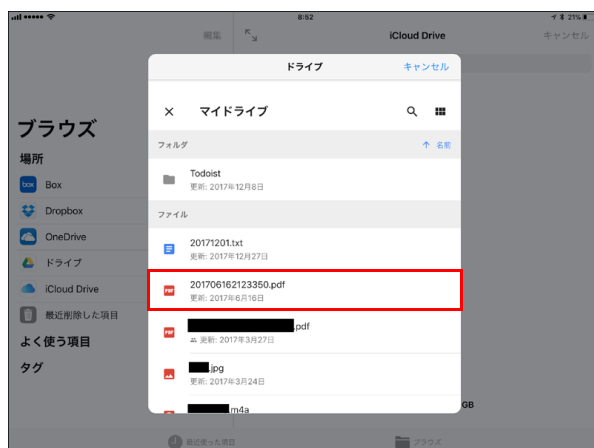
8:52

21%

編集

iCloud Drive

キャンセル

ブラウズ

場所

Box

Dropbox

OneDrive

ドライブ

iCloud Drive

最近削除した項目

よく使う項目

タグ

ドライブ

キャンセル

マイドライブ

フォルダ

名前

Todoist

更新: 2017年12月8日

ファイル

20171201.txt

更新: 2017年12月27日

PDF

201706162123350.pdf

更新: 2017年6月16日

PDF

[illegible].pdf

更新: 2017年3月27日

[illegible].jpg

更新: 2017年3月24日

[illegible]m4a

GB

最近使った項目

ブラウズ